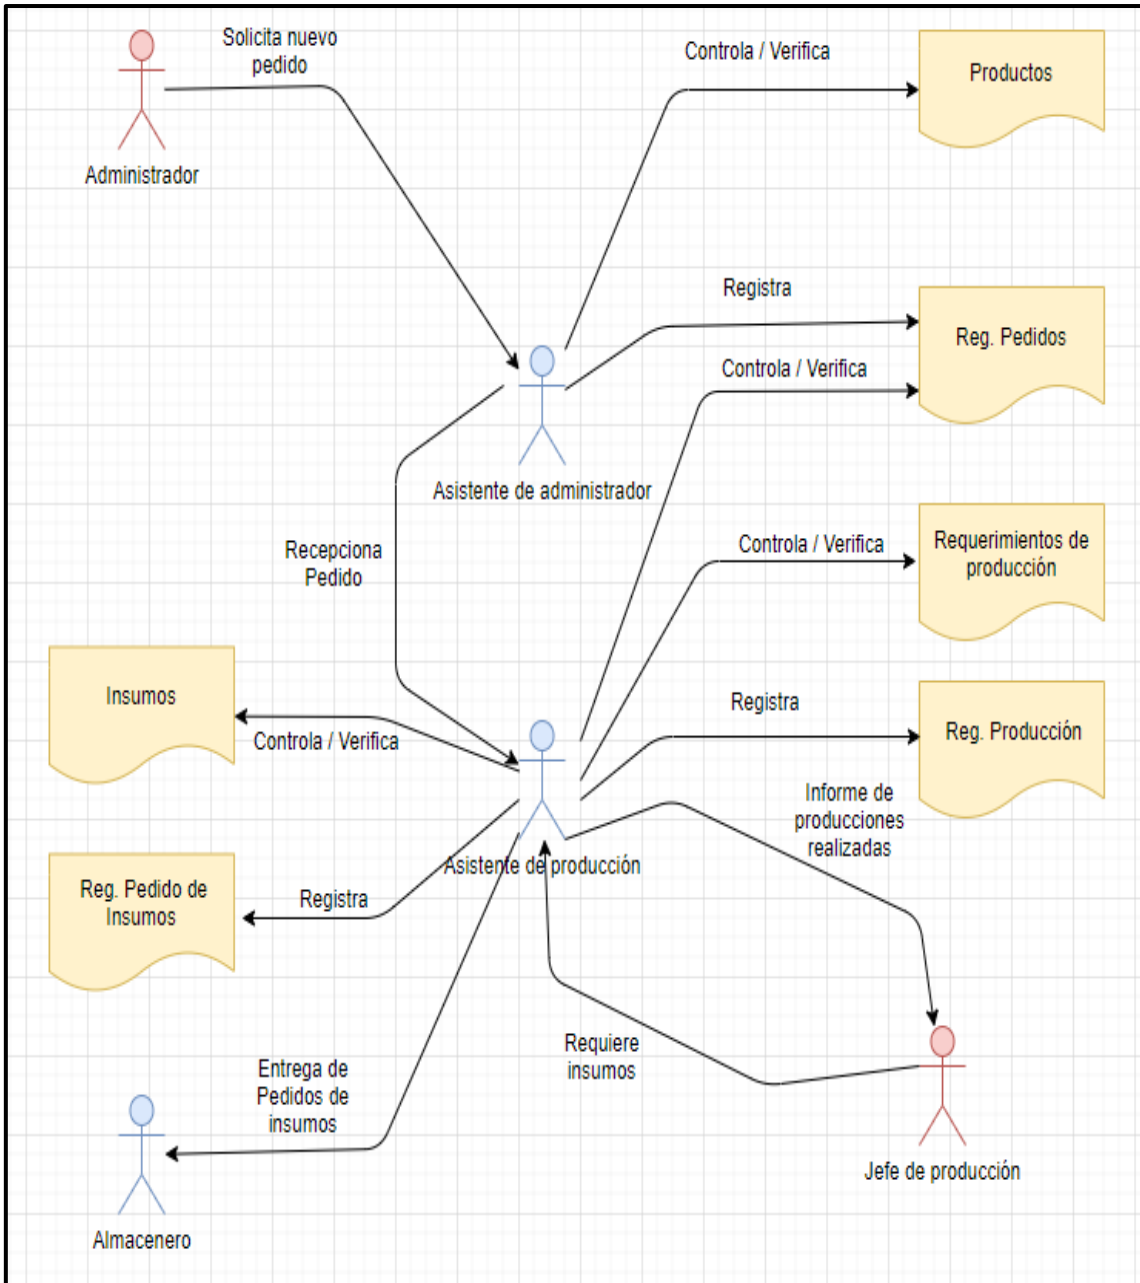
Solicita nuevo pedido

Controla / Verifica

Productos

Administrador

Registra

Reg. Pedidos

Controla / Verifica

Asistente de administrador

Recepciona Pedido

Controla / Verifica

Requerimientos de producción

Insumos

Registra

Reg. Producción

Controla / Verifica

Informe de producciones realizadas

Reg. Pedido de Insumos

Registra

Asistente de producción

Requiere insumos

Entrega de Pedidos de insumos

Almacenero

Jefe de producción